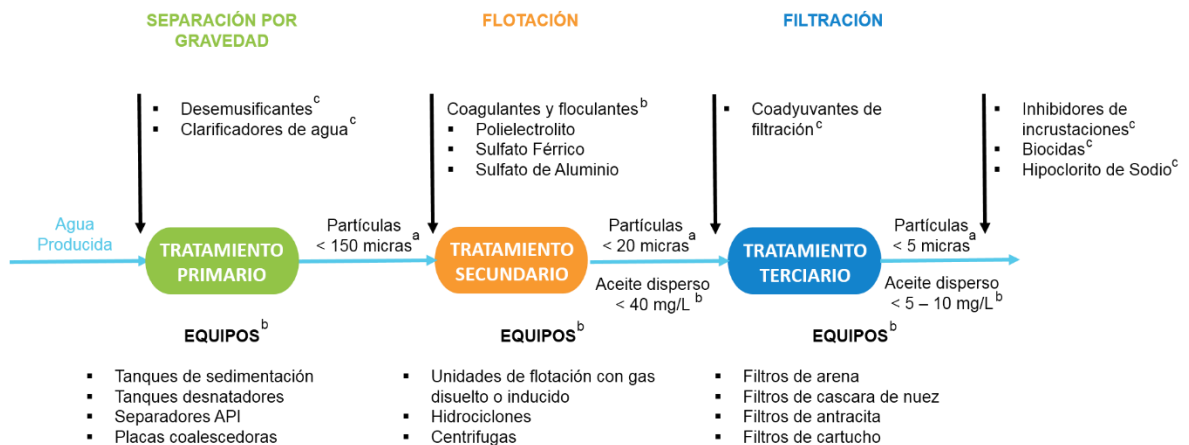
SEPARACIÓN POR GRAVEDAD

FLOTACIÓN

FILTRACIÓN

▪ Desemusificantes$^{c}$
▪ Clarificadores de agua$^{c}$

Coagulantes y floculantes$^{b}$
▪ Polielectrolito
▪ Sulfato Férrico
▪ Sulfato de Aluminio

▪ Coadyuvantes de filtración$^{c}$

▪ Inhibidores de incrustaciones$^{c}$
▪ Biocidas$^{c}$
▪ Hipoclorito de Sodio$^{c}$

Agua Producida

TRATAMIENTO PRIMARIO

Partículas < 150 micras$^{a}$

TRATAMIENTO SECUNDARIO

Partículas < 20 micras$^{a}$

Aceite disperso < 40 mg/L$^{b}$

TRATAMIENTO TERCIARIO

Partículas < 5 micras$^{a}$

Aceite disperso < 5 – 10 mg/L$^{b}$

EQUIPOS$^{b}$

▪ Tanques de sedimentación
▪ Tanques desnatadores
▪ Separadores API
▪ Placas coalescedoras

EQUIPOS$^{b}$

▪ Unidades de flotación con gas disuelto o inducido
▪ Hidrociclones
▪ Centrifugas

EQUIPOS$^{b}$

▪ Filtros de arena
▪ Filtros de cascara de nuez
▪ Filtros de antracita
▪ Filtros de cartucho